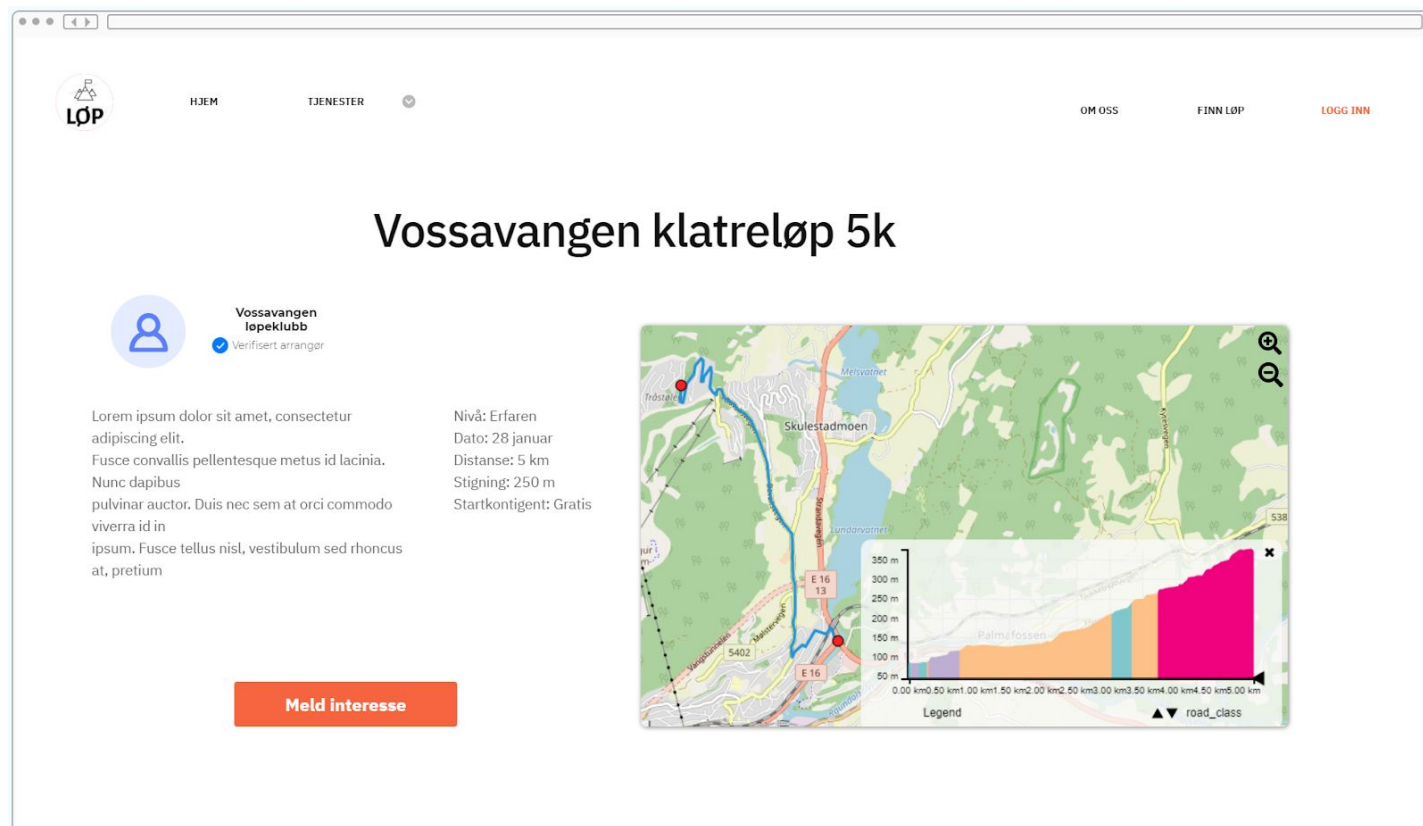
LØP

HJEM

TJENESTER

OM OSS

FINN LØP

LOGG INN

Vossavangen klatreløp 5k

Vossavangen løpeklubb

Verifisert arrangør

Lorem ipsum dolor sit amet, consectetur adipiscing elit.
Fusce convallis pellentesque metus id lacinia. Nunc dapibus
pulvinar auctor. Duis nec sem at orci commodo viverra id in
ipsum. Fusce tellus nisl, vestibulum sed rhoncus at, pretium

Nivå: Erfaren
Dato: 28 januar
Distanse: 5 km
Stigning: 250 m
Startkontigent: Gratis

Meld interesse

Trøstølen

Melsvatnet

Skulestadmoen

Strandavegen

Lundarvatnet

538

E 16
13

5402

Vangstunnelen

Meisterveien

E 16

Palmafossen

350 m
300 m
250 m
200 m
150 m
100 m
50 m

0.00 km 0.50 km 1.00 km 1.50 km 2.00 km 2.50 km 3.00 km 3.50 km 4.00 km 4.50 km 5.00 km

Legend

road_class